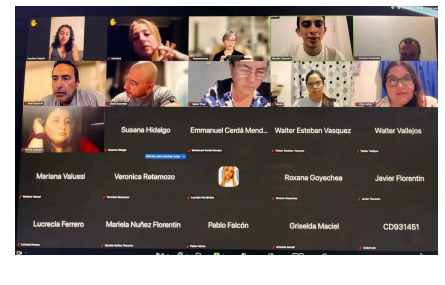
Susana Hidalgo
Emmanuel Cerdá Mend...
Walter Esteban Vasquez
Walter Vallejos

Mariana Valussi
Veronica Retamozo
Roxana Goyechea
Javier Florentin

Lucrecia Ferrero
Mariela Nuñez Florentin
Pablo Falcón
Griselda Maciel
CD931451